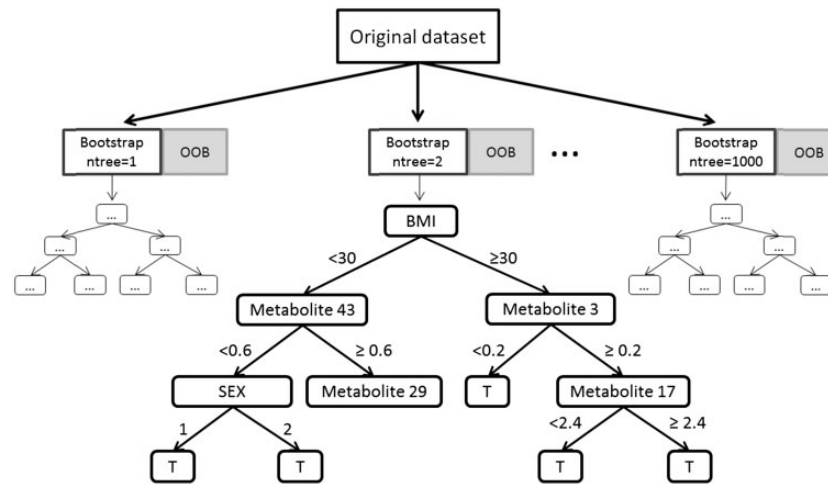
Original dataset

Bootstrap ntree=1
OOB

Bootstrap ntree=2
OOB

...

Bootstrap ntree=1000
OOB

...
...
...
...
...
...
...

BMI
<30
≥30
Metabolite 43
Metabolite 3
<0.6
≥ 0.6
<0.2
≥ 0.2
SEX
Metabolite 29
T
Metabolite 17
1
2
<2.4
≥ 2.4
T
T
T
T

...
...
...
...
...
...
...